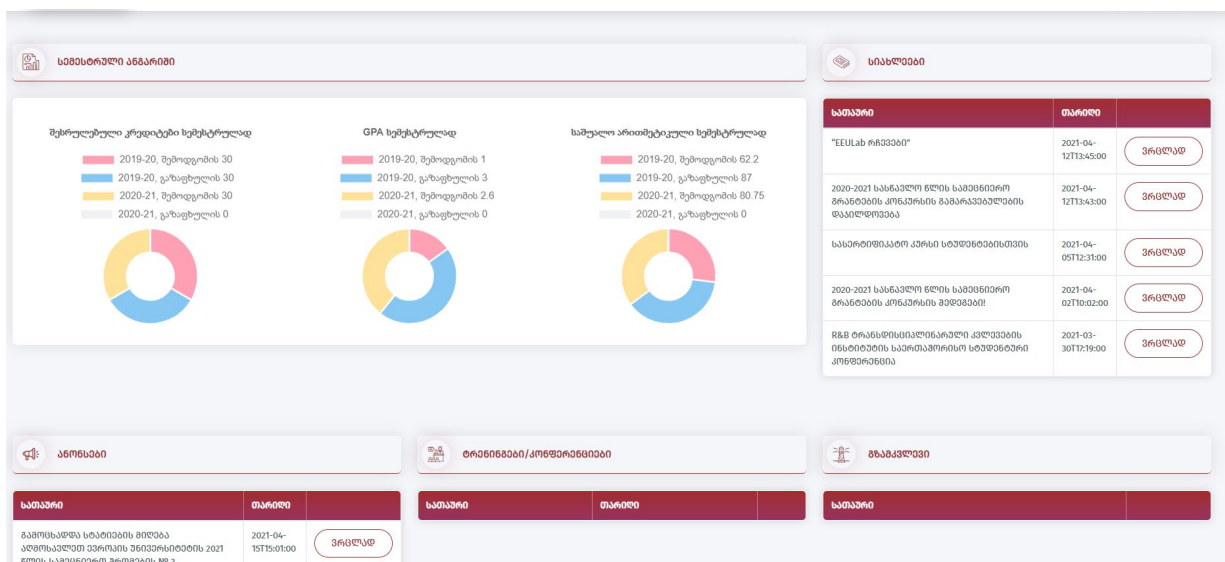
სემესტრული ანგარიში

შესრულებული კრედიტები სემესტრულად
2019-20, შემოდგომის 30
2019-20, გაზაფხულის 30
2020-21, შემოდგომის 30
2020-21, გაზაფხულის 0

GPA სემესტრულად
2019-20, შემოდგომის 1
2019-20, გაზაფხულის 3
2020-21, შემოდგომის 2.6
2020-21, გაზაფხულის 0

საშუალო არითმეტიკული სემესტრულად
2019-20, შემოდგომის 62.2
2019-20, გაზაფხულის 87
2020-21, შემოდგომის 80.75
2020-21, გაზაფხულის 0

სიახლეები

| სათაური | თარიღი | |
|---|---|---|
| "EEULab რჩევები" | 2021-04-12T13:45:00 | ვრცლად |
| 2020-2021 სასწავლო წლის სამეცნიერო გრანტების კონკურსის გამარჯვებულების დაჯილდოვება | 2021-04-12T13:43:00 | ვრცლად |
| სასერტიფიკატო კურსი სტუდენტებისთვის | 2021-04-05T12:31:00 | ვრცლად |
| 2020-2021 სასწავლო წლის სამეცნიერო გრანტების კონკურსის შედეგები! | 2021-04-02T10:02:00 | ვრცლად |
| R&B ტრანსდისციპლინარული კვლევების ინსტიტუტის საერთაშორისო სტუდენტური კონფერენცია | 2021-03-30T17:19:00 | ვრცლად |

ანონსები

| სათაური | თარიღი | |
|---|---|---|
| გამოცხადდა სტატიების მიღება აღმოსავლეთ ევროპის უნივერსიტეტის 2021 წლის სამეცნიერო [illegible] | 2021-04-15T15:01:00 | ვრცლად |

ტრენინგები/კონფერენციები

| სათაური | თარიღი | |
|---|---|---|

გზამკვლევი

| სათაური | |
|---|---|